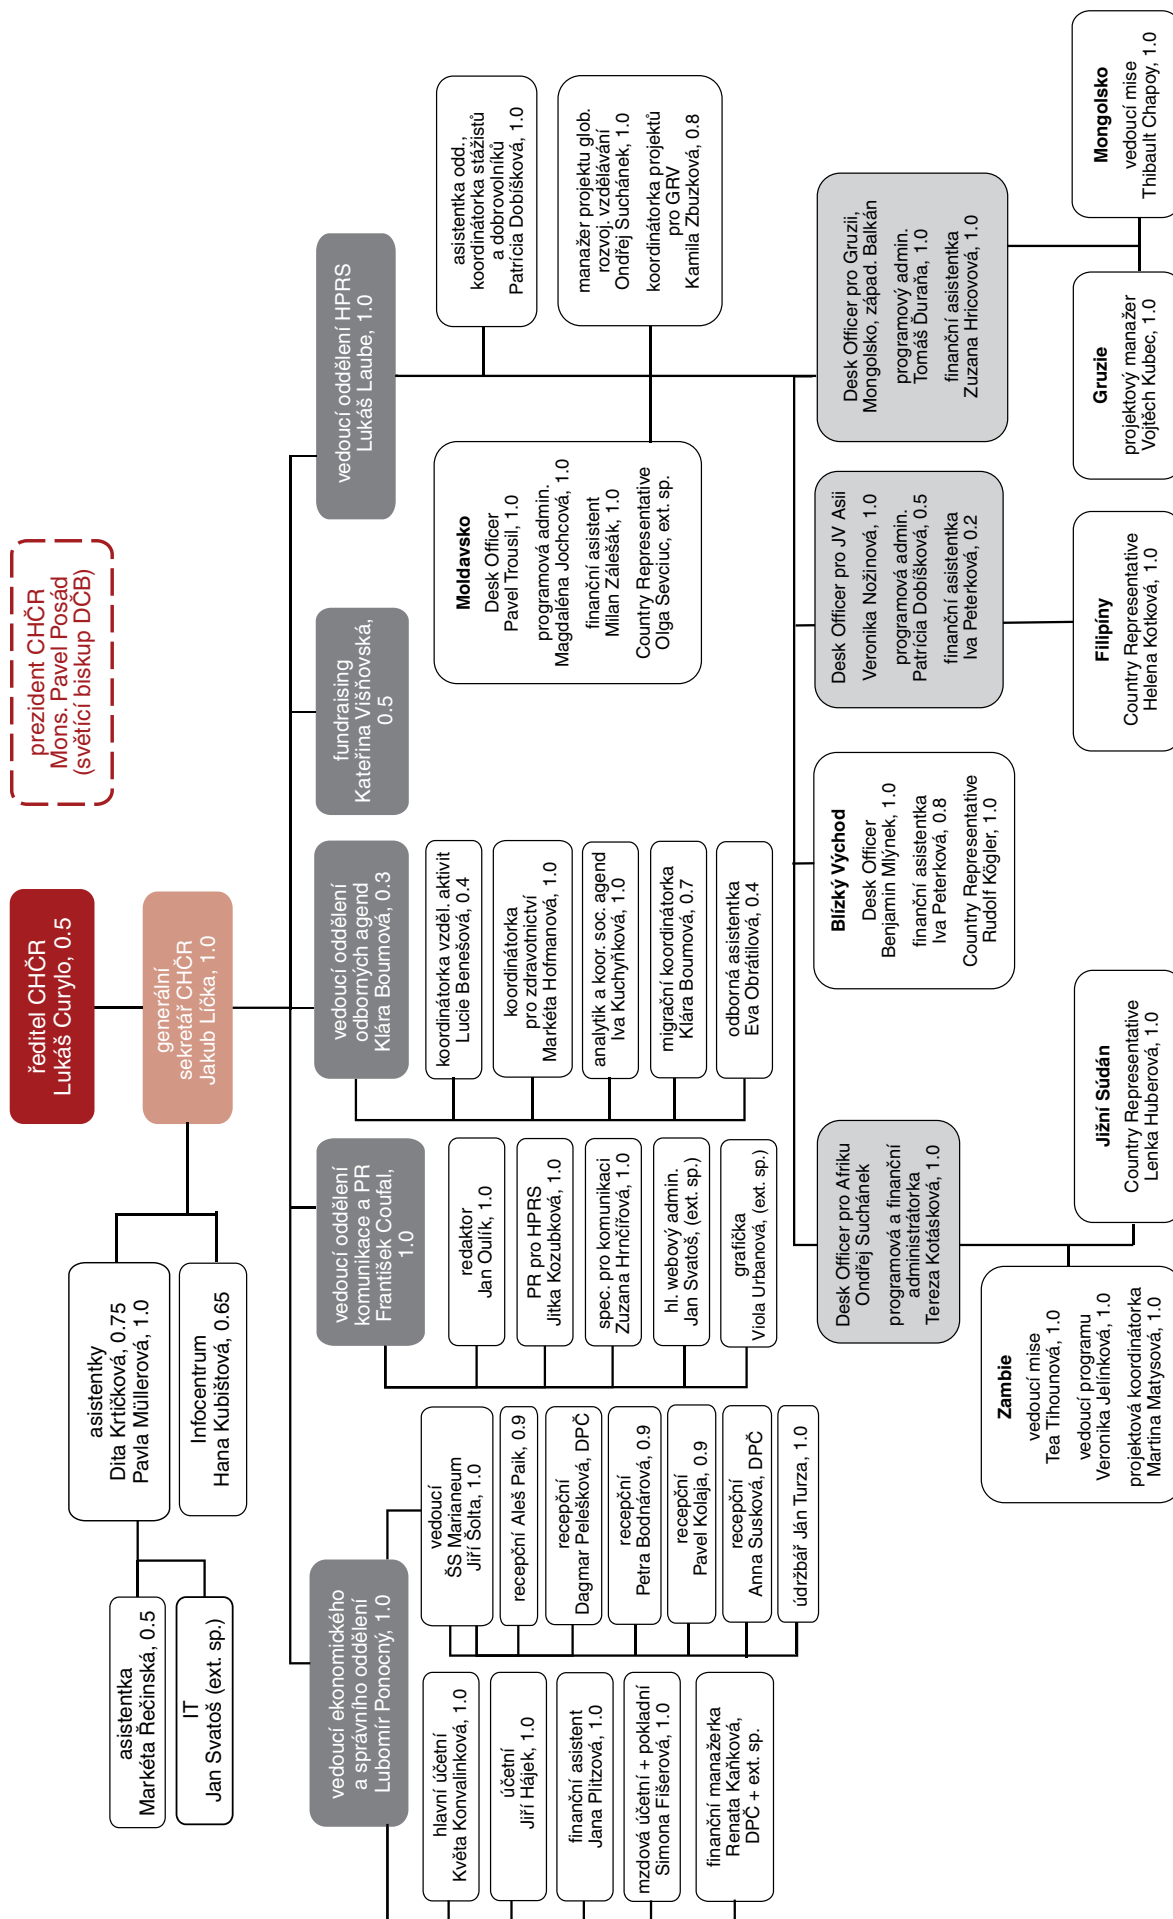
prezident CHČR
Mons. Pavel Posád
(světící biskup DČB)

ředitel CHČR
Lukáš Curylo, 0.5

generální sekretář CHČR
Jakub Líčka, 1.0

asistentky
Dita Krtičková, 0.75
Pavla Müllerová, 1.0

Infocentrum
Hana Kubištová, 0.65

asistentka
Markéta Řečinská, 0.5

IT
Jan Svatoš (ext. sp.)

vedoucí ekonomického a správního oddělení
Lubomír Ponocný, 1.0

hlavní účetní
Květa Konvalinková, 1.0

účetní
Jiří Hájek, 1.0

finanční asistent
Jana Plitzová, 1.0

mzdová účetní + pokladní
Simona Fišerová, 1.0

finanční manažerka
Renata Kaňková, DPČ + ext. sp.

vedoucí
ŠS Marianeum
Jiří Šolta, 1.0

recepční Aleš Paik, 0.9

recepční
Dagmar Pelešková, DPČ

recepční
Petra Bodnárová, 0.9

recepční
Pavel Kolaja, 0.9

recepční
Anna Susková, DPČ

údržbář Ján Turza, 1.0

vedoucí oddělení komunikace a PR
František Coufal, 1.0

redaktor
Jan Oulík, 1.0

PR pro HPRS
Jitka Kozubková, 1.0

spec. pro komunikaci
Zuzana Hrnčířová, 1.0

hl. webový admin.
Jan Svatoš, (ext. sp.)

grafička
Viola Urbanová, (ext. sp.)

vedoucí oddělení odborných agend
Klára Boumová, 0.3

koordinátorka vzděl. aktivit
Lucie Benešová, 0.4

koordinátorka pro zdravotnictví
Markéta Hofmanová, 1.0

analytik a koor. soc. agend
Iva Kuchyňková, 1.0

migrační koordinátorka
Klára Boumová, 0.7

odborná asistentka
Eva Obrátilová, 0.4

fundraising
Kateřina Višňovská, 0.5

vedoucí oddělení HPRS
Lukáš Laube, 1.0

asistentka odd., koordinátorka stážistů a dobrovolníků
Patrícia Dobíšková, 1.0

manažer projektu glob. rozvoj. vzdělávání
Ondřej Suchánek, 1.0
koordinátorka projektů pro GRV
Kamila Zbuzková, 0.8

Moldavsko
Desk Officer
Pavel Trousil, 1.0
programová admin.
Magdaléna Jochcová, 1.0
finanční asistent
Milan Zálešák, 1.0
Country Representative
Olga Sevciuc, ext. sp.

Desk Officer pro Gruzii, Mongolsko, západ. Balkán
programový admin.
Tomáš Ďuraňa, 1.0
finanční asistentka
Zuzana Hricová, 1.0

Mongolsko
vedoucí mise
Thibault Chapoy, 1.0

Gruzie
projektový manažer
Vojtěch Kubec, 1.0

Desk Officer pro JV Asii
Veronika Nožinová, 1.0
programová admin.
Patrícia Dobíšková, 0.5
finanční asistentka
Iva Peterková, 0.2

Filipíny
Country Representative
Helena Kotková, 1.0

Blízký Východ
Desk Officer
Benjamin Mlýnek, 1.0
finanční asistentka
Iva Peterková, 0.8
Country Representative
Rudolf Kögler, 1.0

Jižní Súdán
Country Representative
Lenka Huberová, 1.0

Desk Officer pro Afriku
Ondřej Suchánek
programová a finanční administrátorka
Tereza Kotásková, 1.0

Zambie
vedoucí mise
Tea Tihounová, 1.0
vedoucí programu
Veronika Jelínková, 1.0
projektová koordinátorka
Martina Matysová, 1.0